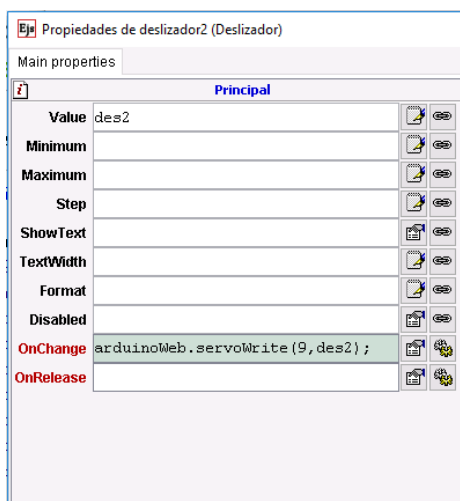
Ejs Propiedades de deslizador2 (Deslizador)

Main properties

i Principal

| | |
|---|---|
| Value | des2 |
| Minimum | |
| Maximum | |
| Step | |
| ShowText | |
| TextWidth | |
| Format | |
| Disabled | |
| OnChange | arduinoWeb.servoWrite(9,des2); |
| OnRelease | |